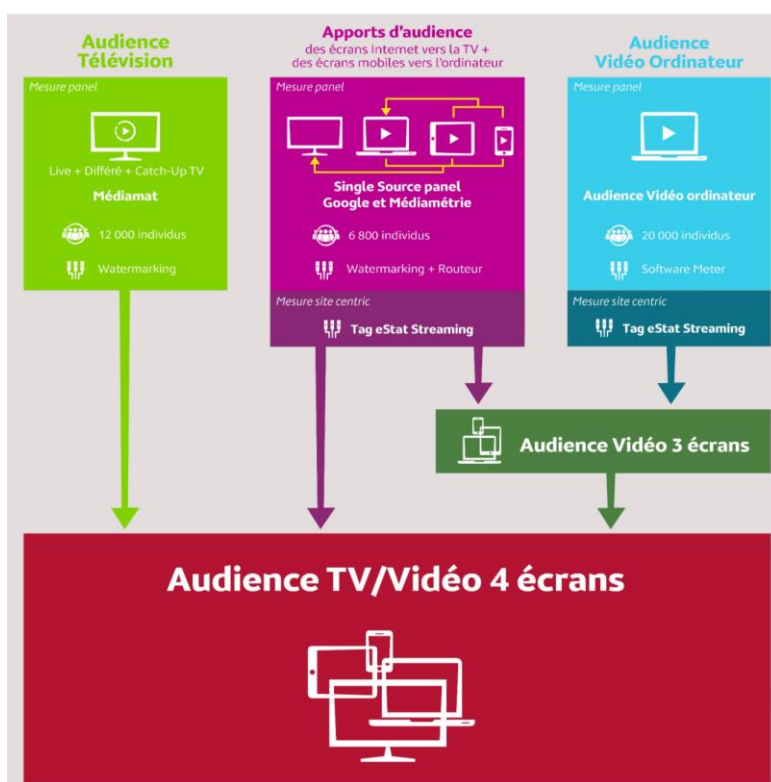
Audience Télévision

Mesure panel

Live + Différé + Catch-Up TV

Médiamat

12 000 individus

Watermarking

Apports d'audience
des écrans Internet vers la TV + des écrans mobiles vers l'ordinateur

Mesure panel

Single Source panel Google et Médiamétrie

6 800 individus

Watermarking + Routeur

Mesure site centric

Tag eStat Streaming

Audience Vidéo Ordinateur

Mesure panel

Audience Vidéo ordinateur

20 000 individus

Software Meter

Mesure site centric

Tag eStat Streaming

Audience Vidéo 3 écrans

Audience TV/Vidéo 4 écrans